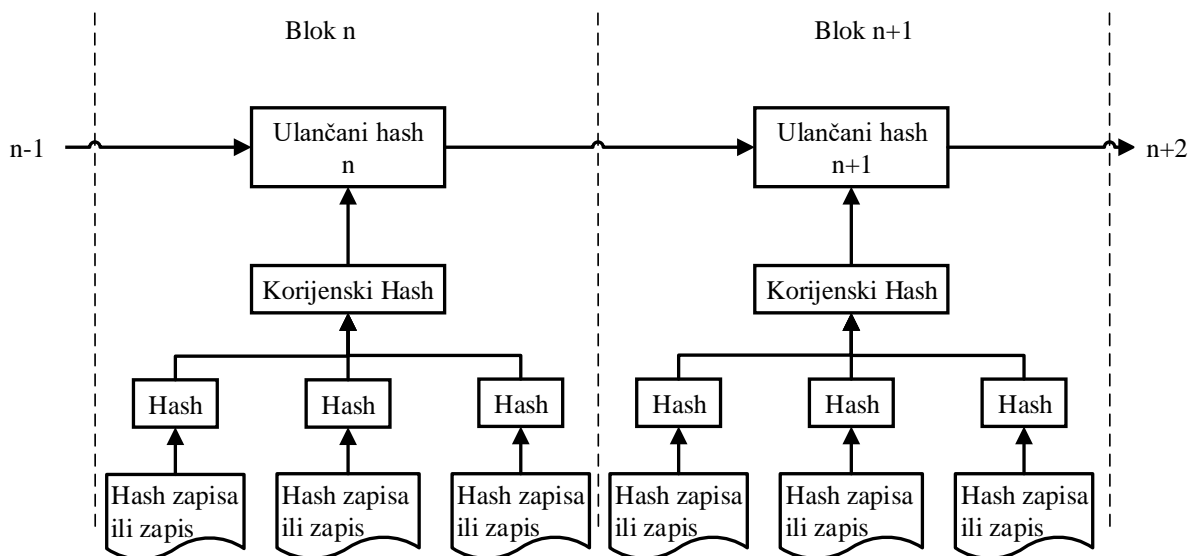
Blok n

Blok n+1

n-1

Ulančani hash n

Ulančani hash n+1

n+2

Korijenski Hash

Korijenski Hash

Hash

Hash

Hash

Hash

Hash

Hash

Hash zapisa ili zapis

Hash zapisa ili zapis

Hash zapisa ili zapis

Hash zapisa ili zapis

Hash zapisa ili zapis

Hash zapisa ili zapis